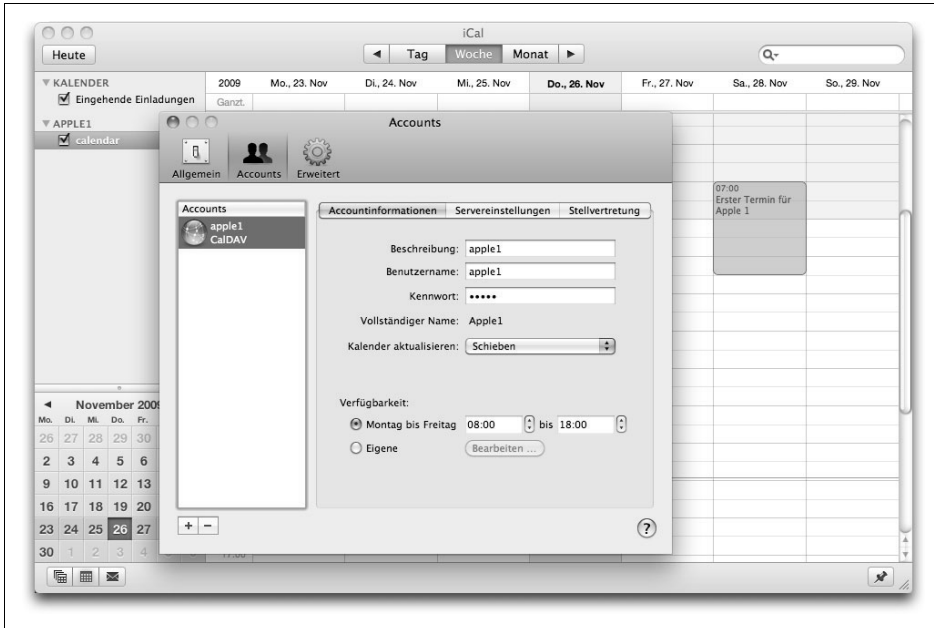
iCal

Heute

Tag Woche Monat

KALENDER
Eingehende Einladungen

APPLE1
calendar

2009 Mo., 23. Nov Di., 24. Nov Mi., 25. Nov Do., 26. Nov Fr., 27. Nov Sa., 28. Nov So., 29. Nov

Ganzt.

07:00
Erster Termin für Apple 1

Accounts

Allgemein Accounts Erweitert

Accounts
apple1
CalDAV

Accountinformationen Servereinstellungen Stellvertretung

Beschreibung: apple1
Benutzername: apple1
Kennwort: •••••
Vollständiger Name: Apple1
Kalender aktualisieren: Schieben

Verfügbarkeit:
Montag bis Freitag 08:00 bis 18:00
Eigene Bearbeiten ...

+ −

?

November 2009
Mo. Di. Mi. Do. Fr.
26 27 28 29 30
2 3 4 5 6
9 10 11 12 13
16 17 18 19 20
23 24 25 26 27
30 1 2 3 4

11:00